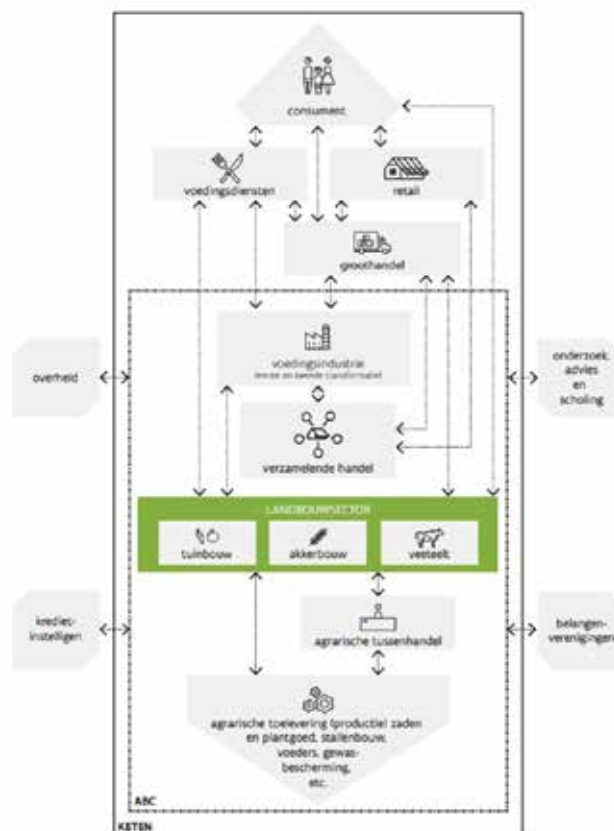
consument

voedingsdiensten

retail

groothandel

overheid

voedingsindustrie
(eerste en tweede transformatie)

onderzoek, advies en scholing

verzamelende handel

LANDBOUWSECTOR

tuinbouw

akkerbouw

veeteelt

krediet-instellingen

agrarische tussenhandel

belangen-verenigingen

agrarische toelevering (productie) zaden en plantgoed, stallenbouw, voeders, gewas-bescherming, etc.

ABC

KETEN